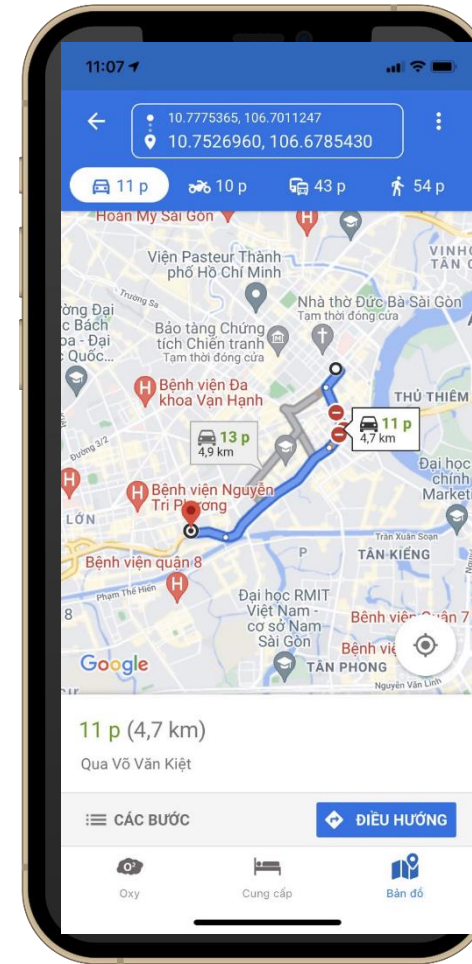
11:07

10.7775365, 106.7011247
10.7526960, 106.6785430

11 p
10 p
43 p
54 p

Hoàn Mỹ Sài Gòn
Viện Pasteur Thành phố Hồ Chí Minh
VINH TÂN
Trường Sa
ờng Đại c Bách pa - Đại c Quốc...
Nhà thờ Đức Bà Sài Gòn
Tạm thời đóng cửa
Bảo tàng Chứng tích Chiến tranh
Tạm thời đóng cửa
Bệnh viện Đa khoa Vạn Hạnh
THỦ THIÊM
11 p
4,7 km
13 p
4,9 km
Đường 3/2
Đại học chính Market
Bệnh viện Nguyễn Tri Phương
LỚN
Trần Xuân Soạn
TÂN KIỂNG
Bệnh viện quận 8
Phạm Thế Hiển
P
Đại học RMIT Việt Nam - cơ sở Nam Sài Gòn
Bệnh viện Quận 7
Google
TÂN PHONG
Nguyễn Văn Linh

11 p (4,7 km)
Qua Võ Văn Kiệt

CÁC BƯỚC
ĐIỀU HƯỚNG

Oxy
Cung cấp
Bản đồ